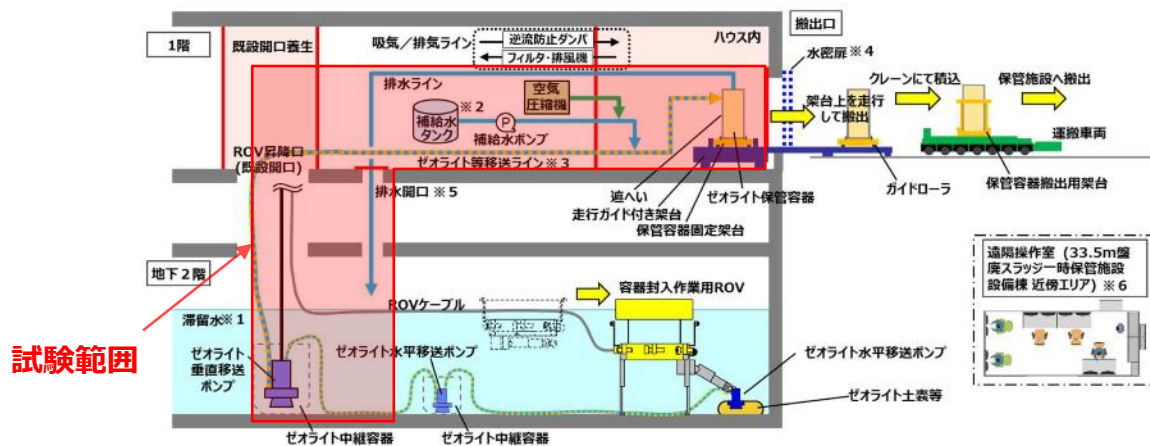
1階

既設開口養生

吸気／排気ライン

逆流防止ダンパ

フィルタ・排風機

ハウス内

搬出口

水密扉 ※4

排水ライン

※2

補給水タンク

P

補給水ポンプ

空気圧縮機

架台上を走行して搬出

クレーンにて積込

保管施設へ搬出

運搬車両

ROV昇降口（既設開口）

ゼオライト等移送ライン ※3

排水開口 ※5

遮へい

走行ガイド付き架台

ゼオライト保管容器

保管容器固定架台

ガイドローラ

保管容器搬出用架台

地下2階

遠隔操作室（33.5m盤廃スラッジ一時保管施設設備棟 近傍エリア）※6

ROVケーブル

容器封入作業用ROV

滞留水※1

試験範囲

ゼオライト垂直移送ポンプ

ゼオライト水平移送ポンプ

ゼオライト水平移送ポンプ

ゼオライト土嚢等

ゼオライト中継容器

ゼオライト中継容器